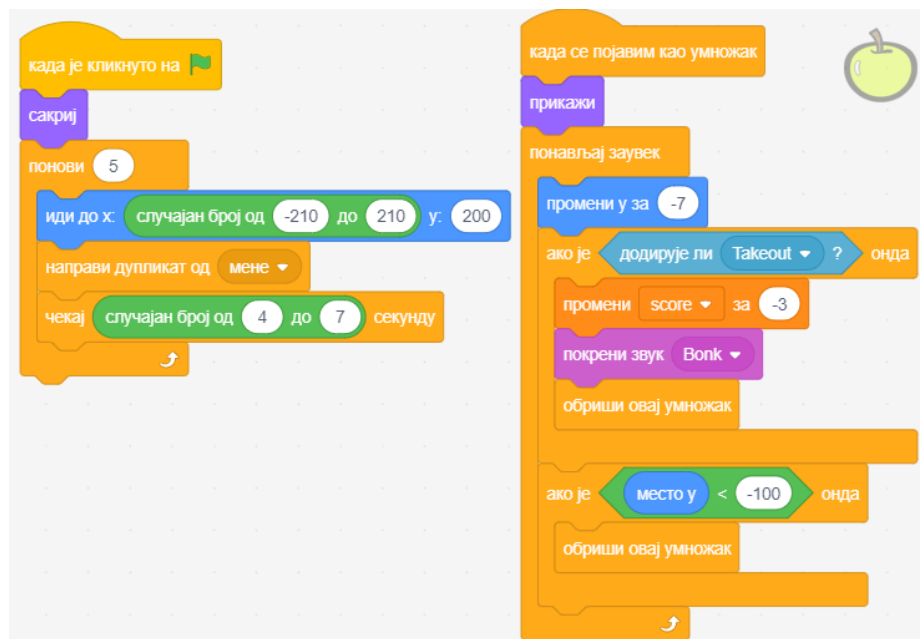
када је кликнуто на
сакриј
понови 5
иди до x: случајан број од -210 до 210 y: 200
направи дупликат од мене
чекај случајан број од 4 до 7 секунду

када се појавим као умножак
прикажи
понављај заувек
промени y за -7
ако је додирује ли Takeout ? онда
промени score за -3
покрени звук Bonk
обриши овај умножак
ако је место y < -100 онда
обриши овај умножак